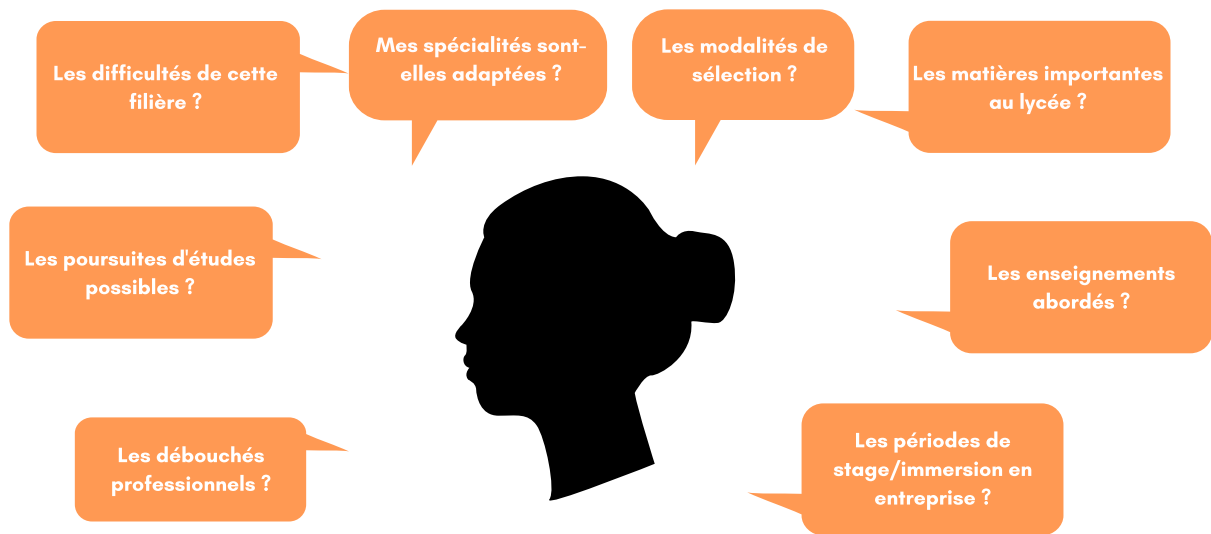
Les difficultés de cette filière ?

Mes spécialités sont-elles adaptées ?

Les modalités de sélection ?

Les matières importantes au lycée ?

Les poursuites d'études possibles ?

Les enseignements abordés ?

Les débouchés professionnels ?

Les périodes de stage/immersion en entreprise ?